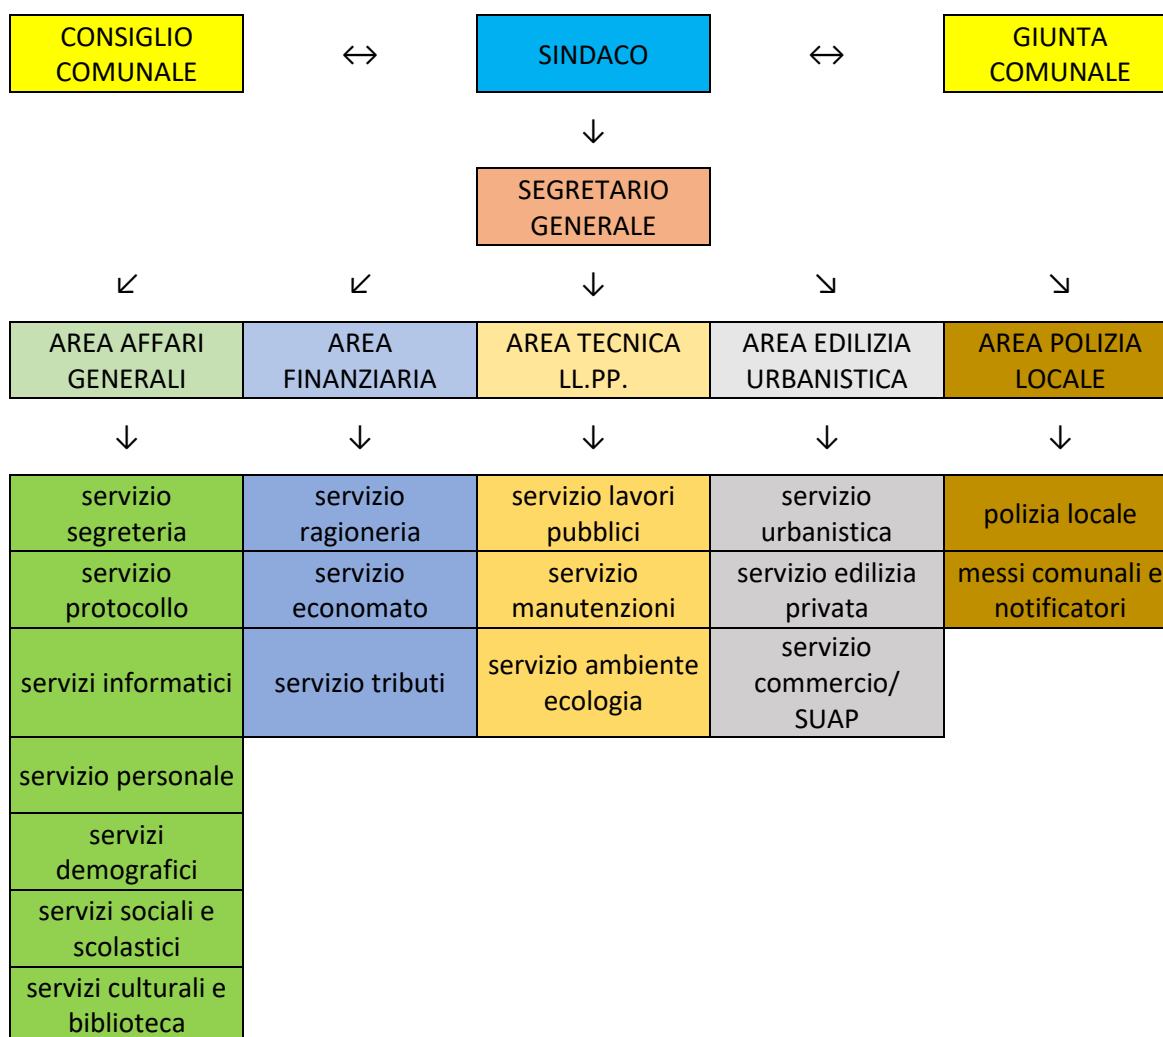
| CONSIGLIO COMUNALE | ↔ | SINDACO | ↔ | GIUNTA COMUNALE |
|---|---|---|---|---|
| | | ↓ | | |
| | | SEGRETARIO GENERALE | | |
| ↙ | ↙ | ↓ | ↘ | ↘ |
| AREA AFFARI GENERALI | AREA FINANZIARIA | AREA TECNICA LL.PP. | AREA EDILIZIA URBANISTICA | AREA POLIZIA LOCALE |
| ↓ | ↓ | ↓ | ↓ | ↓ |
| servizio segreteria | servizio ragioneria | servizio lavori pubblici | servizio urbanistica | polizia locale |
| servizio protocollo | servizio economato | servizio manutenzioni | servizio edilizia privata | messi comunali e notificatori |
| servizi informatici | servizio tributi | servizio ambiente ecologia | servizio commercio/ SUAP | |
| servizio personale | | | | |
| servizi demografici | | | | |
| servizi sociali e scolastici | | | | |
| servizi culturali e biblioteca | | | | |